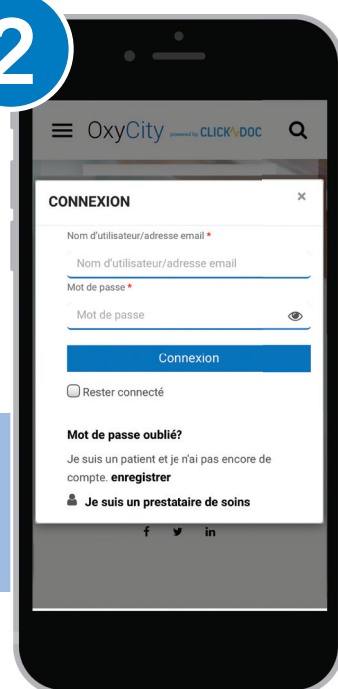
2

OxyCity powered by CLICKDOC

CONNEXION ×

Nom d'utilisateur/adresse email *

Nom d'utilisateur/adresse email

Mot de passe *

Mot de passe

Connexion

Rester connecté

Mot de passe oublié?

Je suis un patient et je n'ai pas encore de compte. enregistrer

Je suis un prestataire de soins

f in